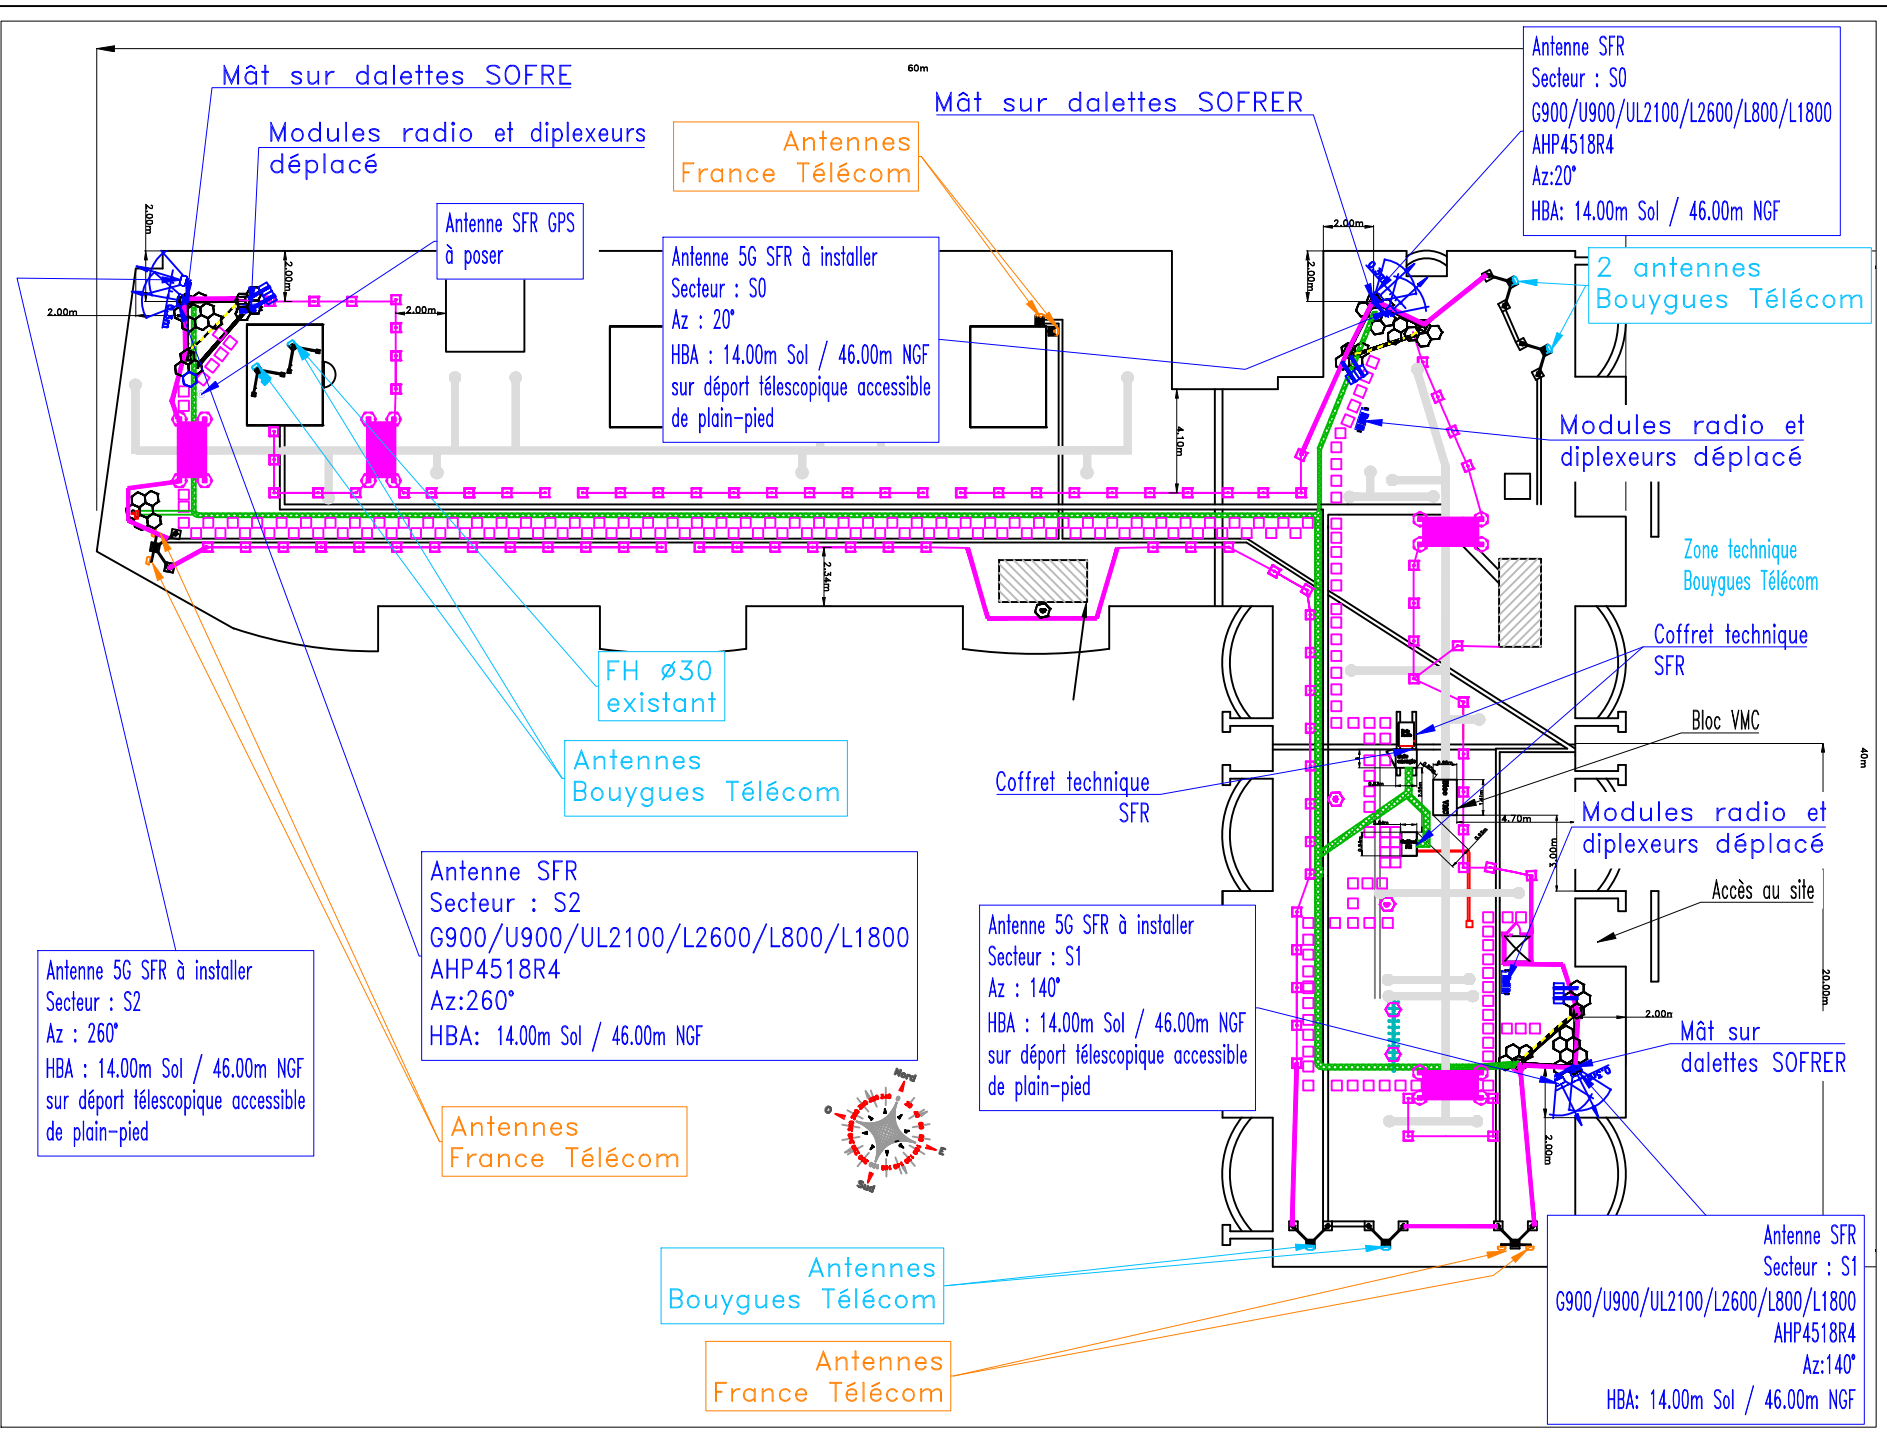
60m

Mât sur dalettes SOFRE

Modules radio et diplexeurs déplacé

Antennes France Télécom

Mât sur dalettes SOFRER

Antenne SFR
Secteur : S0
G900/U900/UL2100/L2600/L800/L1800
AHP4518R4
Az:20°
HBA: 14.00m Sol / 46.00m NGF

2 antennes Bouygues Télécom

Antenne SFR GPS à poser

Antenne 5G SFR à installer
Secteur : S0
Az : 20°
HBA : 14.00m Sol / 46.00m NGF
sur déport télescopique accessible de plain-pied

2.00m
2.00m
2.00m
2.00m
2.00m
2.00m
4.10m
2.34m

Modules radio et diplexeurs déplacé

Zone technique Bouygues Télécom

Coffret technique SFR

Bloc VMC

FH ø30 existant

Antennes Bouygues Télécom

Coffret technique SFR

Modules radio et diplexeurs déplacé

4.70m
3.00m
40m

Accès au site

Antenne SFR
Secteur : S2
G900/U900/UL2100/L2600/L800/L1800
AHP4518R4
Az:260°
HBA: 14.00m Sol / 46.00m NGF

Antenne 5G SFR à installer
Secteur : S1
Az : 140°
HBA : 14.00m Sol / 46.00m NGF
sur déport télescopique accessible de plain-pied

Antenne 5G SFR à installer
Secteur : S2
Az : 260°
HBA : 14.00m Sol / 46.00m NGF
sur déport télescopique accessible de plain-pied

20.00m
2.00m

Mât sur dalettes SOFRER

Antennes France Télécom

Nord
O
E
Sud

2.00m

Antennes Bouygues Télécom

Antennes France Télécom

Antenne SFR
Secteur : S1
G900/U900/UL2100/L2600/L800/L1800
AHP4518R4
Az:140°
HBA: 14.00m Sol / 46.00m NGF